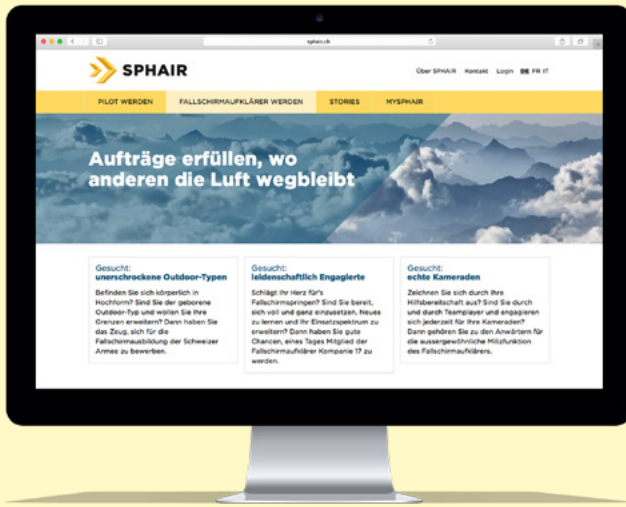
sphair.ch

SPHAIR

Über SPHAIR Kontakt Login DE FR IT

PILOT WERDEN FALLSCHIRMAUFKLÄRER WERDEN STORIES MYSPHAIR

Aufträge erfüllen, wo anderen die Luft wegbleibt

Gesucht:
unerschrockene Outdoor-Typen

Befinden Sie sich körperlich in Hochform? Sind Sie der geborene Outdoor-Typ und wollen Sie Ihre Grenzen erweitern? Dann haben Sie das Zeug, sich für die Fallschirmausbildung der Schweizer Armee zu bewerben.

Gesucht:
leidenschaftlich Engagierte

Schlägt Ihr Herz für's Fallschirmspringen? Sind Sie bereit, sich voll und ganz einzusetzen, Neues zu lernen und Ihr Einsatzspektrum zu erweitern? Dann haben Sie gute Chancen, eines Tages Mitglied der Fallschirmaufklärer Kompanie 17 zu werden.

Gesucht:
echte Kameraden

Zeichnen Sie sich durch Ihre Hilfsbereitschaft aus? Sind Sie durch und durch Teamplayer und engagieren sich jederzeit für Ihre Kameraden? Dann gehören Sie zu den Anwärtern für die aussergewöhnliche Milizfunktion des Fallschirmaufklärers.